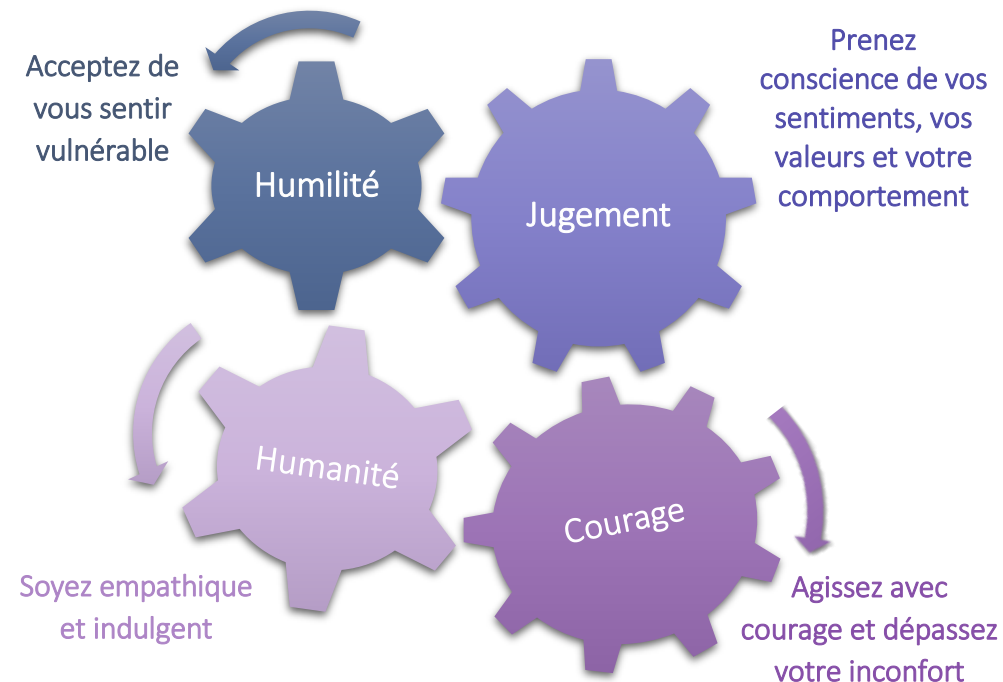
Acceptez de vous sentir vulnérable

Humilité

Prenez conscience de vos sentiments, vos valeurs et votre comportement

Jugement

Humanité

Courage

Soyez empathique et indulgent

Agissez avec courage et dépassez votre inconfort